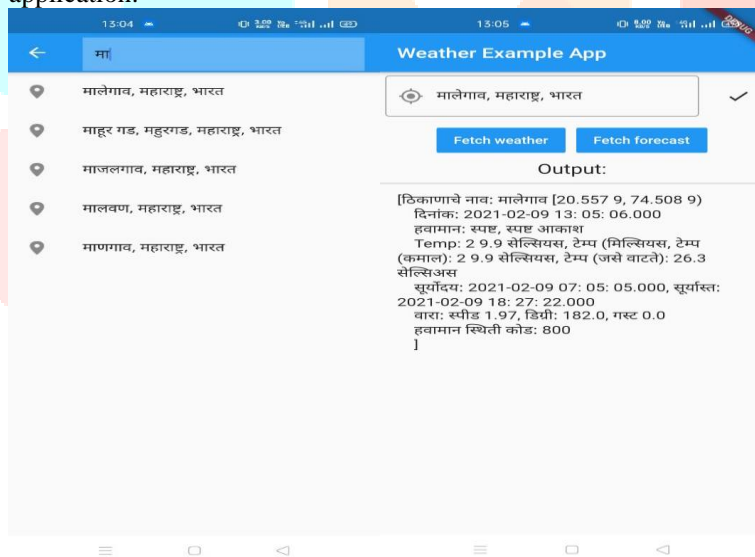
application.

13:04

मा

मालेगाव, महाराष्ट्र, भारत

माहूर गड, महुरगड, महाराष्ट्र, भारत

माजलगाव, महाराष्ट्र, भारत

मालवण, महाराष्ट्र, भारत

माणगाव, महाराष्ट्र, भारत

13:05

DEBUG

Weather Example App

मालेगाव, महाराष्ट्र, भारत

Fetch weather

Fetch forecast

Output:

[ठिकाणाचे नाव: मालेगाव [20.557 9, 74.508 9)
दिनांक: 2021-02-09 13: 05: 06.000
हवामान: स्पष्ट, स्पष्ट आकाश
Temp: 2 9.9 सेल्सियस, टेम्प (मिल्सियस, टेम्प (कमाल): 2 9.9 सेल्सियस, टेम्प (जसे वाटते): 26.3 सेल्सिअस
सूर्योदय: 2021-02-09 07: 05: 05.000, सूर्यास्त: 2021-02-09 18: 27: 22.000
वारा: स्पीड 1.97, डिग्री: 182.0, गस्ट 0.0
हवामान स्थिती कोड: 800
]